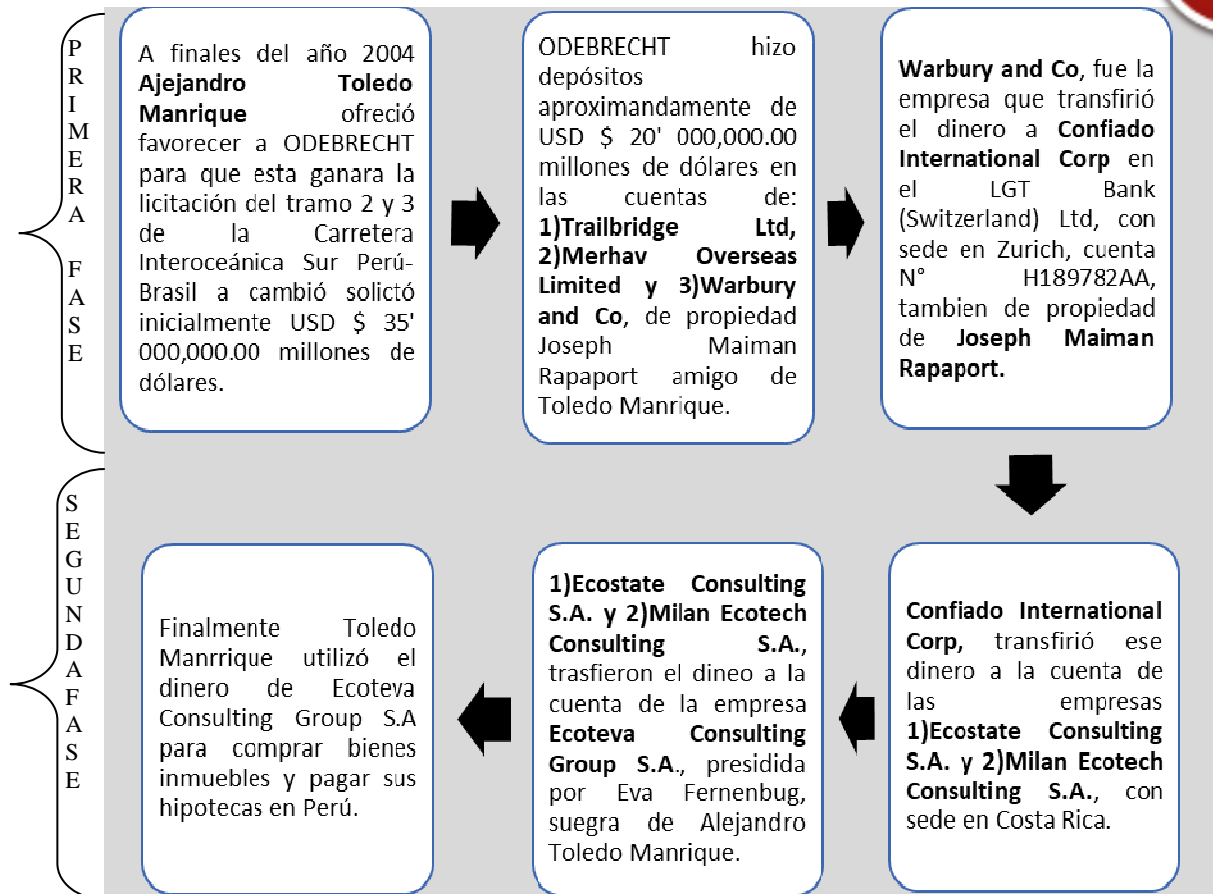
PRIMERA FASE

A finales del año 2004 Ajejandro Toledo Manrique ofreció favorecer a ODEBRECHT para que esta ganara la licitación del tramo 2 y 3 de la Carretera Interoceánica Sur Perú-Brasil a cambió solictó inicialmente USD $ 35' 000,000.00 millones de dólares.

ODEBRECHT hizo depósitos aproximandamente de USD $ 20' 000,000.00 millones de dólares en las cuentas de: 1)Trailbridge Ltd, 2)Merhav Overseas Limited y 3)Warbury and Co, de propiedad Joseph Maiman Rapaport amigo de Toledo Manrique.

Warbury and Co, fue la empresa que transfirió el dinero a Confiado International Corp en el LGT Bank (Switzerland) Ltd, con sede en Zurich, cuenta N° H189782AA, tambien de propiedad de Joseph Maiman Rapaport.

SEGUNDA FASE

Confiado International Corp, transfirió ese dinero a la cuenta de las empresas 1)Ecostate Consulting S.A. y 2)Milan Ecotech Consulting S.A., con sede en Costa Rica.

1)Ecostate Consulting S.A. y 2)Milan Ecotech Consulting S.A., trasfieron el dineo a la cuenta de la empresa Ecoteva Consulting Group S.A., presidida por Eva Fernenbug, suegra de Alejandro Toledo Manrique.

Finalmente Toledo Manrrique utilizó el dinero de Ecoteva Consulting Group S.A para comprar bienes inmuebles y pagar sus hipotecas en Perú.